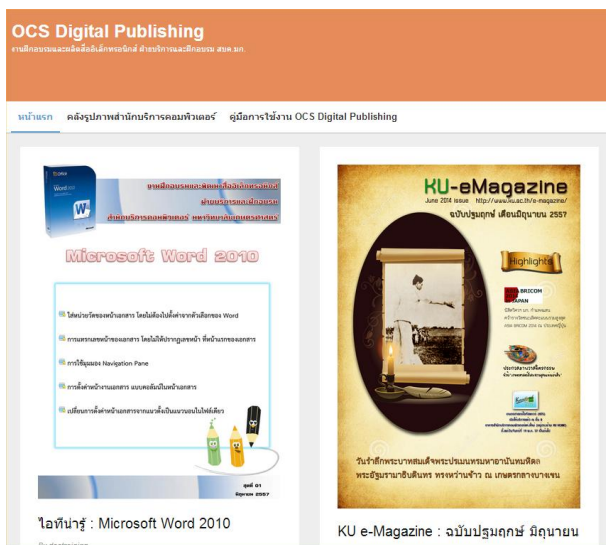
OCS Digital Publishing
งานฝึกอบรมและผลิตสื่ออิเล็กทรอนิกส์ ฝ่ายบริการและฝึกอบรม สบค.มก.

หน้าแรก คลังรูปภาพสำนักบริการคอมพิวเตอร์ คู่มือการใช้งาน OCS Digital Publishing

Word
งานฝึกอบรมและผลิตสื่ออิเล็กทรอนิกส์
ฝ่ายบริการและฝึกอบรม
สำนักบริการคอมพิวเตอร์ มหาวิทยาลัยเกษตรศาสตร์

Microsoft Word 2010

ใส่หน้ากระดาษของหน้าเอกสาร โดยไม่ต้องไปตั้งค่าจากตัวเลือกของ Word
การแทรกเลขหน้าของเอกสาร โดยไม่ให้ปรากฏเลขหน้า ที่หน้าแรกของเอกสาร
การใช้คุณสมบัติ Navigation Pane
การตั้งค่าหน้ากระดาษเอกสาร แบบคอลัมน์ในหน้าเอกสาร
เปลี่ยนการตั้งค่าหน้าเอกสารจากแนวตั้งเป็นแนวนอนในไฟล์เดียว

ชุดที่ 01
มิถุนายน 2557

ไอทีน่ารู้ : Microsoft Word 2010

KU-eMagazine
June 2014 Issue http://www.ku.ac.th/e-magazine/
ฉบับปฐมฤกษ์ เดือนมิถุนายน 2557

Highlights
BRICOM
JAPAN

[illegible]

วันรำลึกพระบาทสมเด็จพระปรเมนทรมหาอานันทมหิดล
พระอัฐมรามาธิบดินทร ทรงหว่านข้าว ณ เกษตรกลางบางเขน

KU e-Magazine : ฉบับปฐมฤกษ์ มิถุนายน